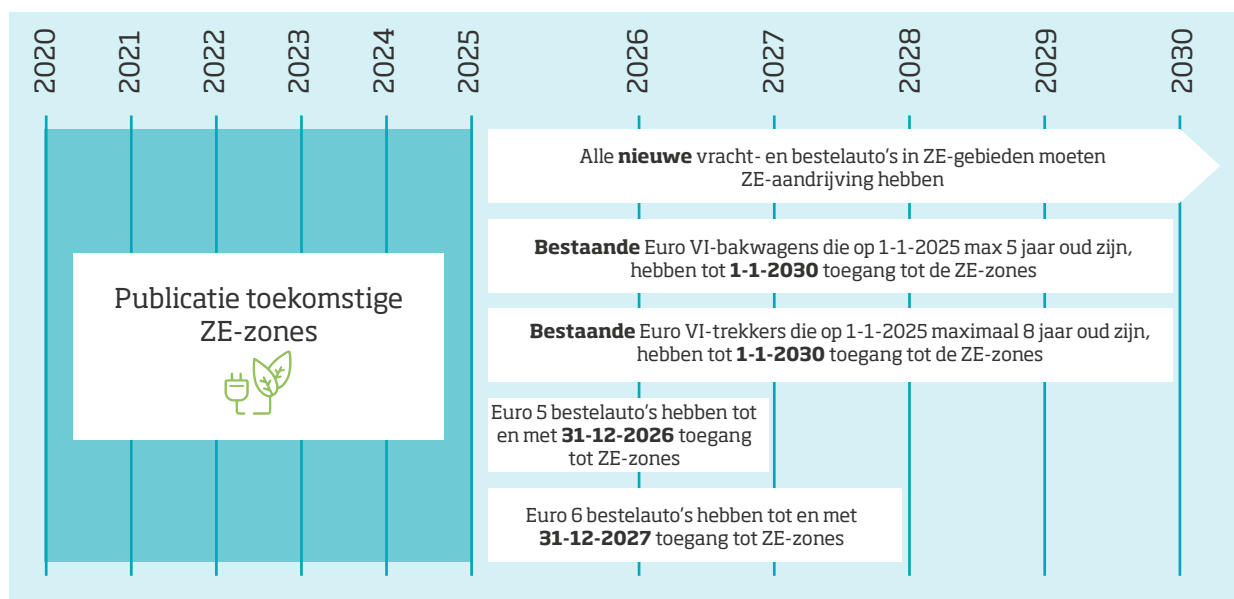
2020 2021 2022 2023 2024 2025 2026 2027 2028 2029 2030

Publicatie toekomstige ZE-zones

Alle **nieuwe** vracht- en bestelauto's in ZE-gebieden moeten ZE-aandrijving hebben

**Bestaande** Euro VI-bakwagens die op 1-1-2025 max 5 jaar oud zijn, hebben tot **1-1-2030** toegang tot de ZE-zones

**Bestaande** Euro VI-trekkers die op 1-1-2025 maximaal 8 jaar oud zijn, hebben tot **1-1-2030** toegang tot de ZE-zones

Euro 5 bestelauto's hebben tot en met **31-12-2026** toegang tot ZE-zones

Euro 6 bestelauto's hebben tot en met **31-12-2027** toegang tot ZE-zones